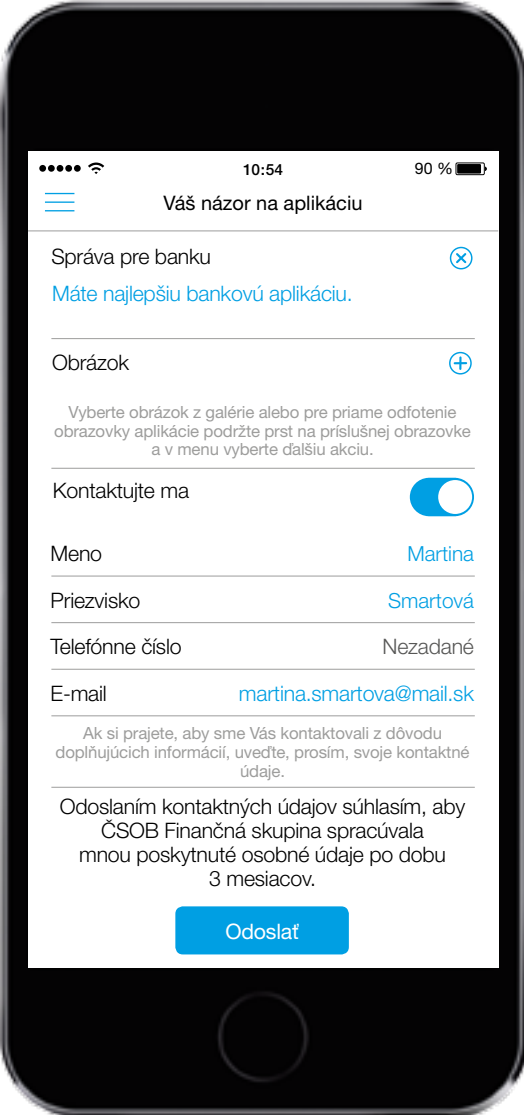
●●●●● 10:54 90 %

Váš názor na aplikáciu

Správa pre banku

Máte najlepšiu bankovú aplikáciu.

Obrázok

Vyberte obrázok z galérie alebo pre priame odfotenie obrazovky aplikácie podržte prst na príslušnej obrazovke a v menu vyberte ďalšiu akciu.

Kontaktujte ma

| Meno | Martina |
|---|---|
| Priezvisko | Smartová |
| Telefónne číslo | Nezadané |
| E-mail | martina.smartova@mail.sk |

Ak si prajete, aby sme Vás kontaktovali z dôvodu doplňujúcich informácií, uveďte, prosím, svoje kontaktné údaje.

Odoslaním kontaktných údajov súhlasím, aby ČSOB Finančná skupina spracúvala mnou poskytnuté osobné údaje po dobu 3 mesiacov.

Odoslať